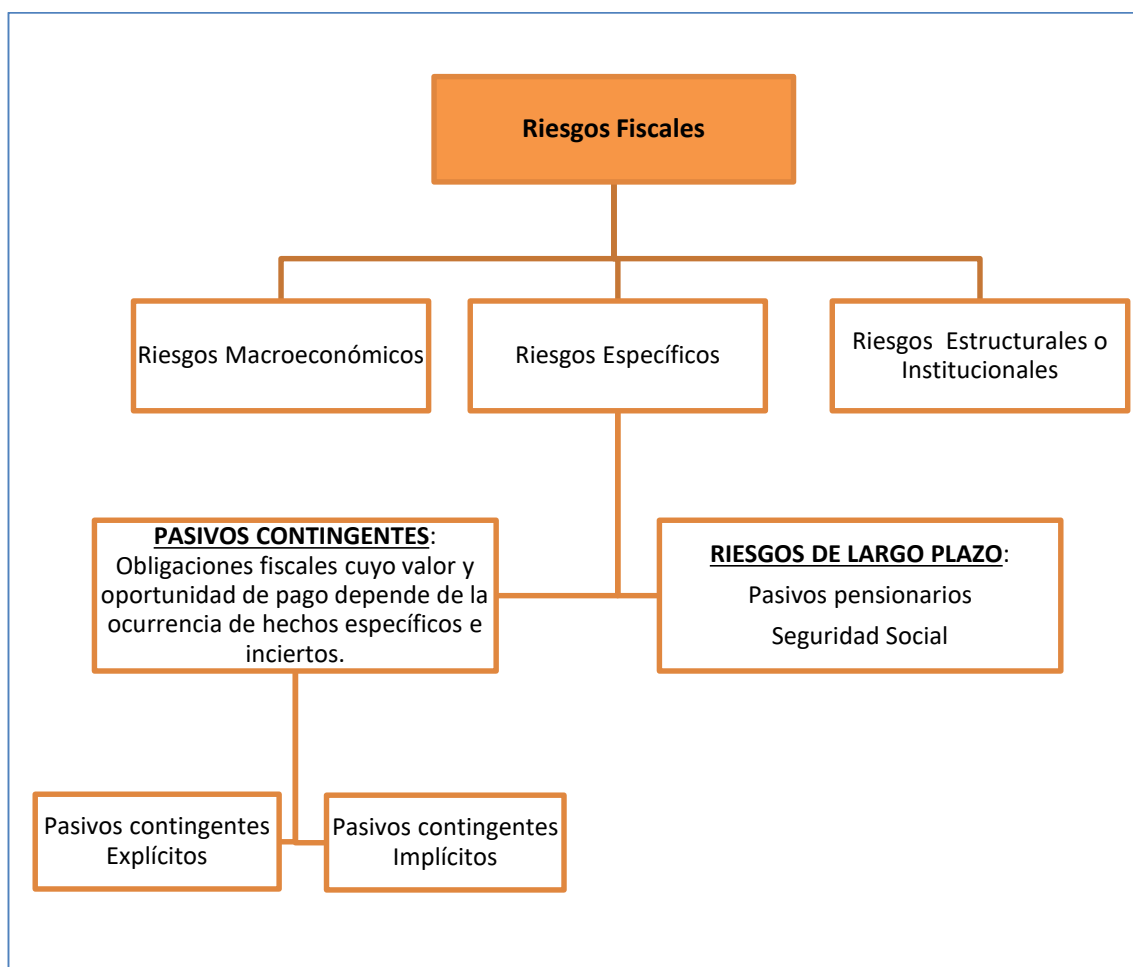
Riesgos Fiscales

Riesgos Macroeconómicos

Riesgos Específicos

Riesgos Estructurales o Institucionales

PASIVOS CONTINGENTES: Obligaciones fiscales cuyo valor y oportunidad de pago depende de la ocurrencia de hechos específicos e inciertos.

RIESGOS DE LARGO PLAZO:

Pasivos pensionarios

Seguridad Social

Pasivos contingentes Explícitos

Pasivos contingentes Implícitos